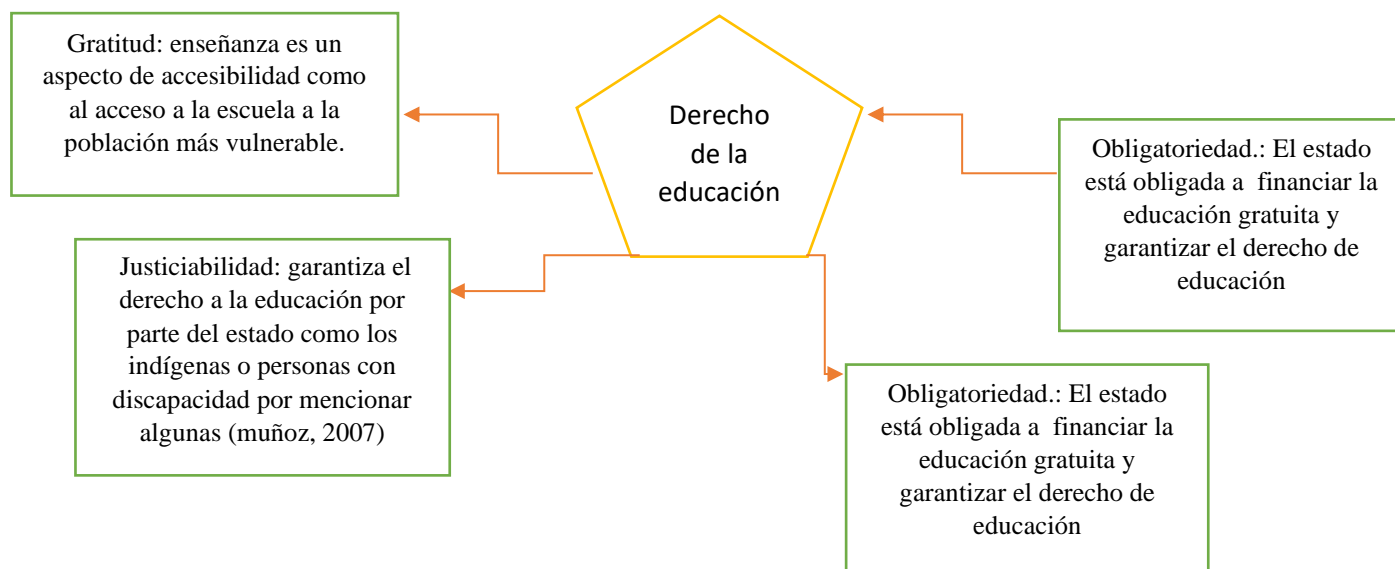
Gratitud: enseñanza es un aspecto de accesibilidad como al acceso a la escuela a la población más vulnerable.

Derecho de la educación

Obligatoriedad.: El estado está obligada a financiar la educación gratuita y garantizar el derecho de educación

Justiciabilidad: garantiza el derecho a la educación por parte del estado como los indígenas o personas con discapacidad por mencionar algunas (muñoz, 2007)

Obligatoriedad.: El estado está obligada a financiar la educación gratuita y garantizar el derecho de educación